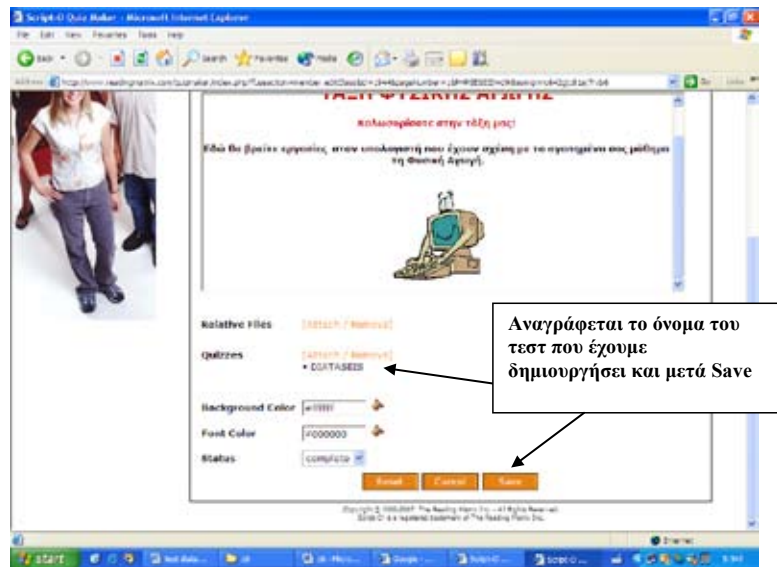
Script-O Quiz Maker - Microsoft Internet Explorer

File Edit View Favorites Tools Help

Back Search Favorites Media

ΤΑΞΗ ΦΥΣΙΚΗΣ ΑΓΩΓΗΣ

Καλωσορίσατε στην τάξη μας!

Εδώ θα βρείτε εργασίες στον υπολογιστή που έχουν σχέση με το αντικείμενο του μάθημα τη Φυσική Αγωγή.

Relative Files [Attach / Remove]

Quizzes [Attach / Remove]
• DIATASEIS

Background Color #ffffff

Font Color #000000

Status complete

Reset Cancel Save

Copyright © 1995-2007 The Reading Matrix Inc. - All Rights Reserved.
Script-O is a registered trademark of The Reading Matrix Inc.

Αναγράφεται το όνομα του τεστ που έχουμε δημιουργήσει και μετά Save

Internet

start